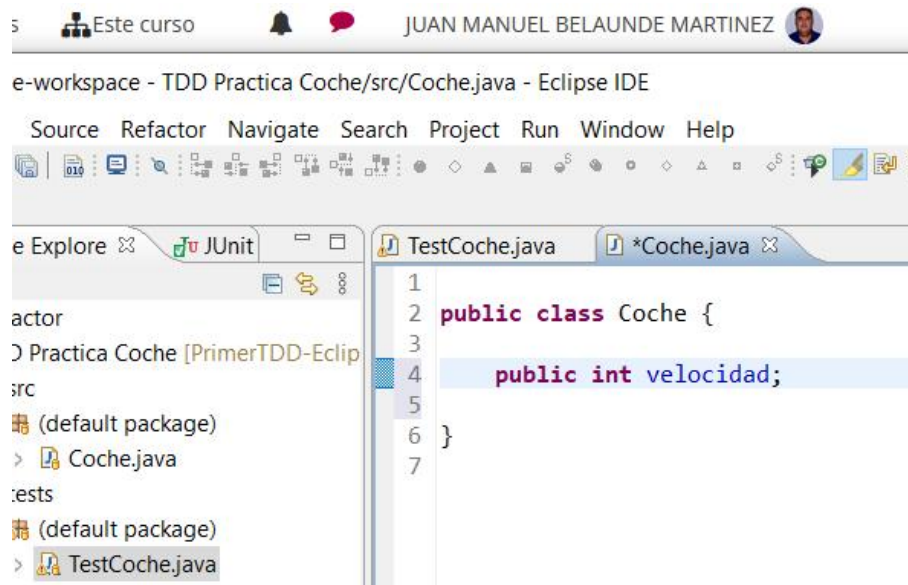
s Este curso JUAN MANUEL BELAUNDE MARTINEZ

e-workspace - TDD Practica Coche/src/Coche.java - Eclipse IDE

Source Refactor Navigate Search Project Run Window Help

e Explore ☒ JUnit

actor
) Practica Coche [PrimerTDD-Eclip
src
(default package)
Coche.java
tests
(default package)
TestCoche.java

TestCoche.java *Coche.java ☒

1
2 public class Coche {
3
4 public int velocidad;
5
6 }
7